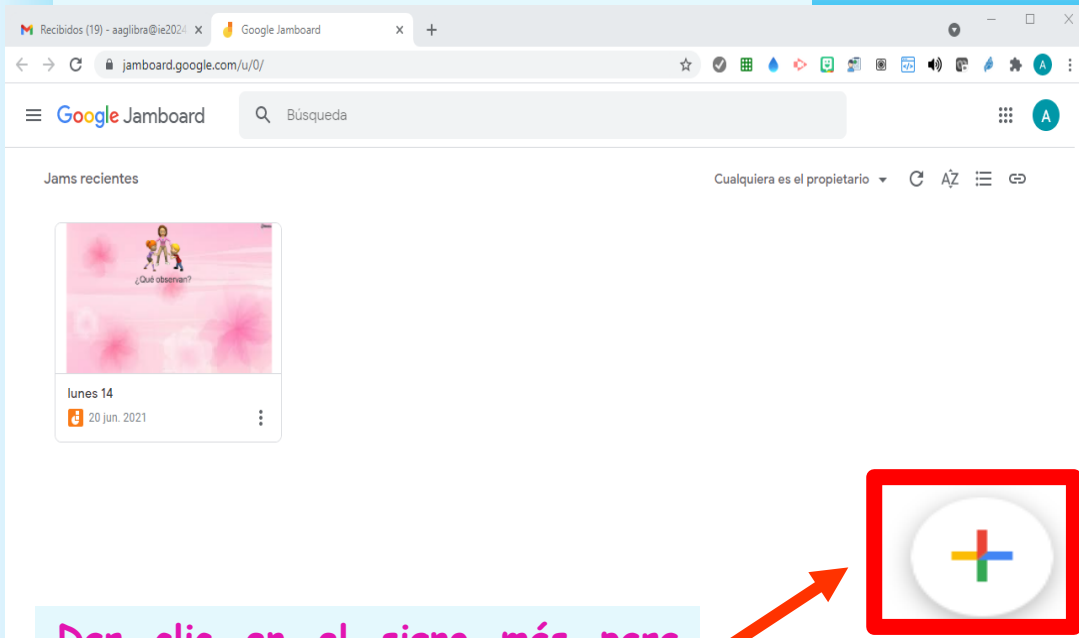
Recibidos (19) - aaglibra@ie2024
Google Jamboard
jamboard.google.com/u/0/
Google Jamboard
Búsqueda
A
Jams recientes
Cualquiera es el propietario
¿Qué observan?
lunes 14
20 jun. 2021
Dar clic en el signo más para